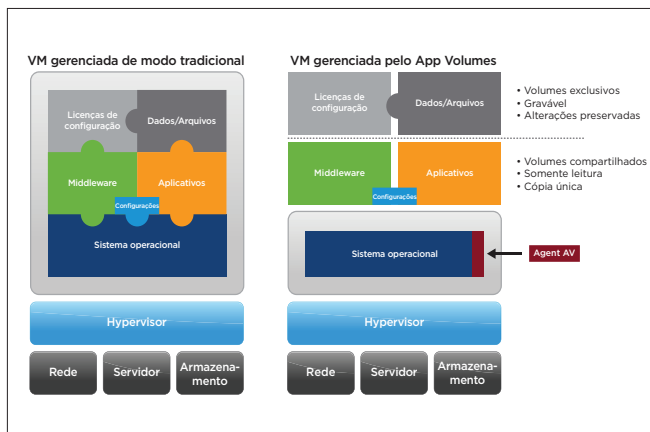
VM gerenciada de modo tradicional

Licenças de configuração

Dados/Arquivos

Middleware

Aplicativos

Configurações

Sistema operacional

Hypervisor

Rede

Servidor

Armazenamento

VM gerenciada pelo App Volumes

Licenças de configuração

Dados/Arquivos

• Volumes exclusivos
• Gravável
• Alterações preservadas

Middleware

Aplicativos

Configurações

• Volumes compartilhados
• Somente leitura
• Cópia única

Sistema operacional

Agent AV

Hypervisor

Rede

Servidor

Armazenamento